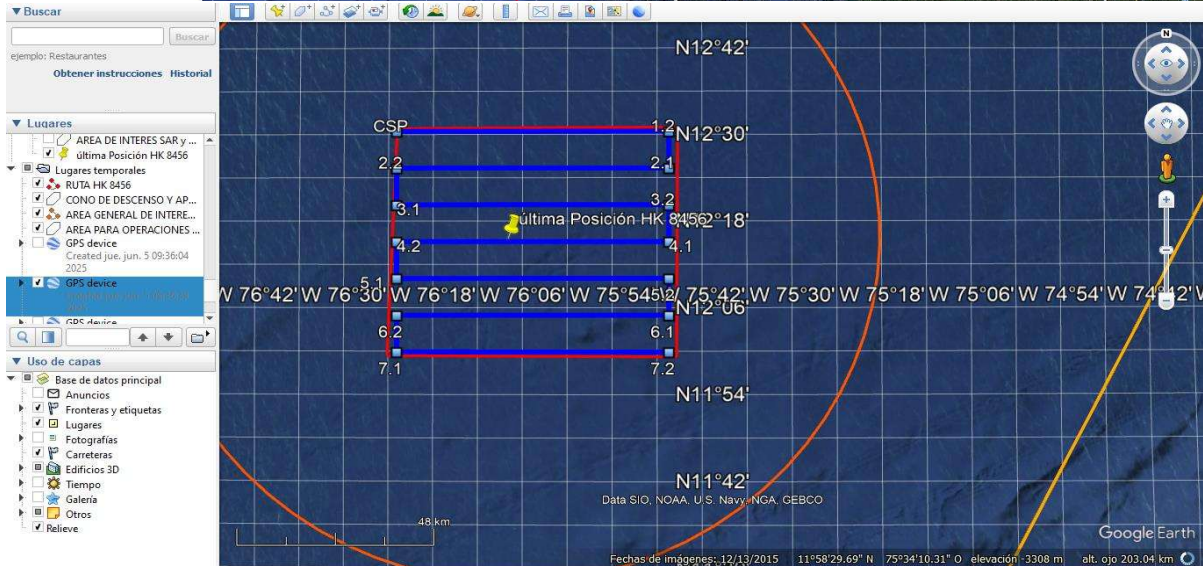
▼ Buscar

Buscar

ejemplo: Restaurantes

Obtener instrucciones Historial

▼ Lugares

AREA DE INTERES SAR y ...

última Posición HK 8456

Lugares temporales

RUTA HK 8456

CONO DE DESCENSO Y AP...

AREA GENERAL DE INTERE...

AREA PARA OPERACIONES ...

GPS device

Created jue. jun. 5 09:36:04 2025

GPS device

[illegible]

GPS device

▼ Uso de capas

Base de datos principal

Anuncios

Fronteras y etiquetas

Lugares

Fotografías

Carreteras

Edificios 3D

Tiempo

Galería

Otros

Relieve

N12°42'

CSP

1.2

N12°30'

2.2

2.1

3.2

3.1

última Posición HK 8456

N12°18'

4.2

4.1

5.1

5.2

W 76°42' W 76°30' W 76°18' W 76°06' W 75°54' W 75°42' W 75°30' W 75°18' W 75°06' W 74°54' W 74°42' W

N12°06'

6.2

6.1

7.1

7.2

N11°54'

N11°42'

Data SIO, NOAA, U.S. Navy, NGA, GEBCO

48 km

Google Earth

Fechas de imágenes: 12/13/2015 11°58'29.69" N 75°34'10.31" O elevación -3308 m alt. ojo 203.04 km